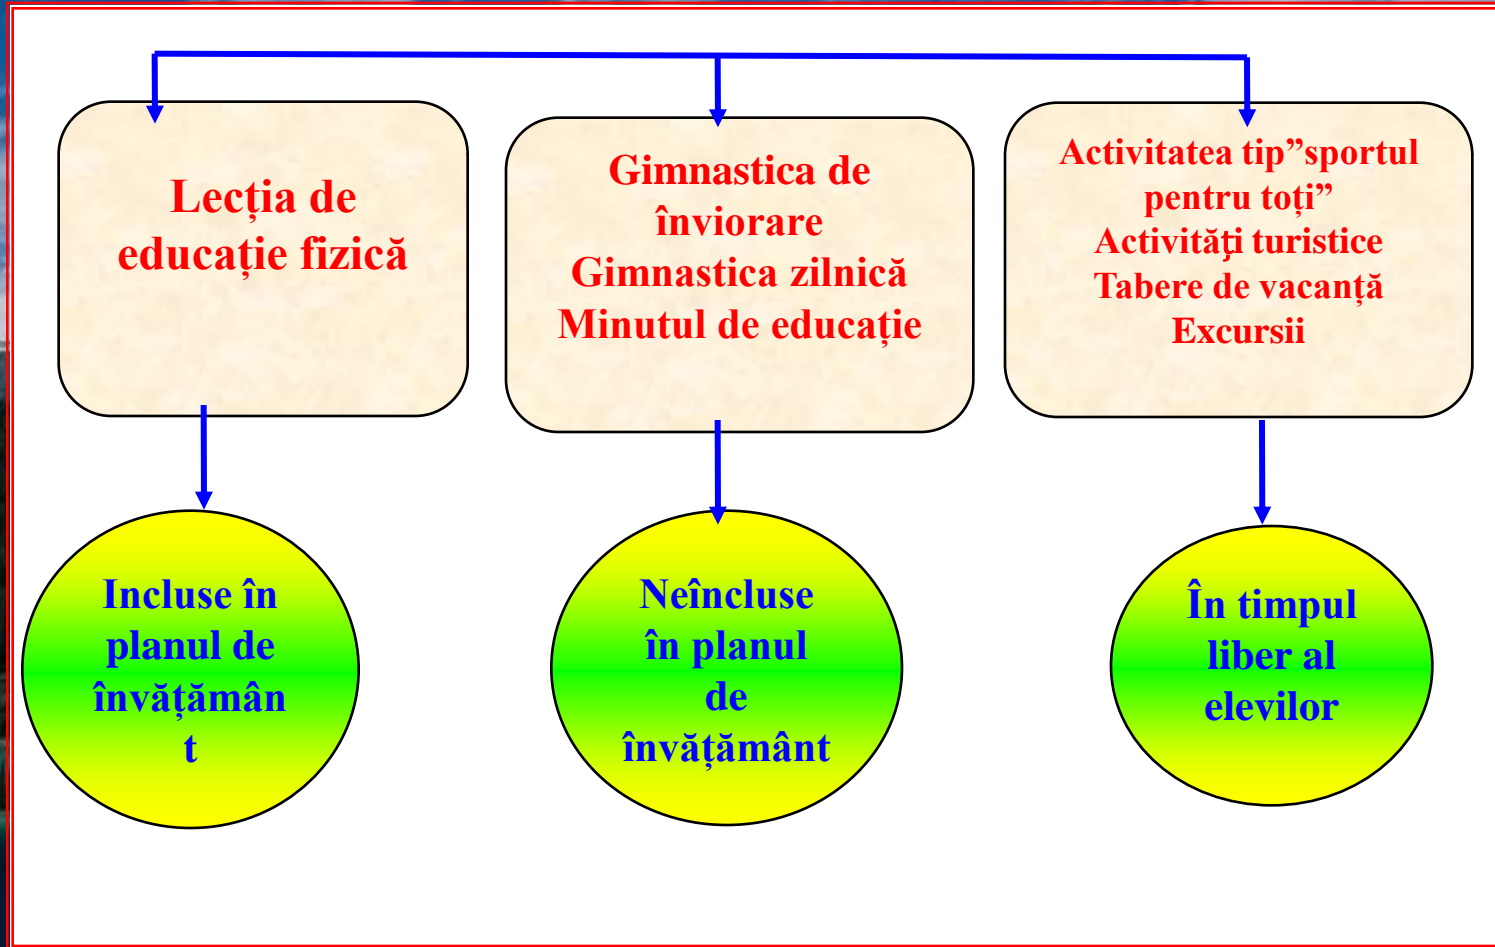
Lecția de educație fizică

Gimnastica de înviorare
Gimnastica zilnică
Minutul de educație

Activitatea tip”sportul pentru toți”
Activități turistice
Tabere de vacanță
Excursii

Incluse în planul de învățământ

Neîncluse în planul de învățământ

În timpul liber al elevilor